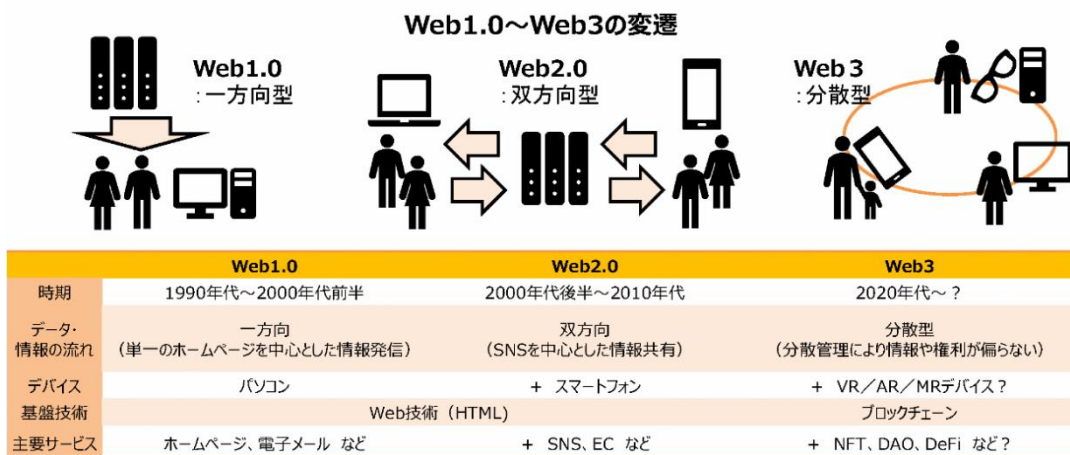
Web1.0～Web3の変遷

Web1.0
:一方向型

Web2.0
:双方向型

Web３
:分散型

| | Web1.0 | Web2.0 | Web3 |
|---|---|---|---|
| 時期 | 1990年代～2000年代前半 | 2000年代後半～2010年代 | 2020年代～？ |
| データ・情報の流れ | 一方向（単一のホームページを中心とした情報発信） | 双方向（SNSを中心とした情報共有） | 分散型（分散管理により情報や権利が偏らない） |
| デバイス | パソコン | ＋ スマートフォン | ＋ VR／AR／MRデバイス？ |
| 基盤技術 | Web技術（HTML） | | ブロックチェーン |
| 主要サービス | ホームページ、電子メール など | ＋ SNS、EC など | ＋ NFT、DAO、DeFi など？ |